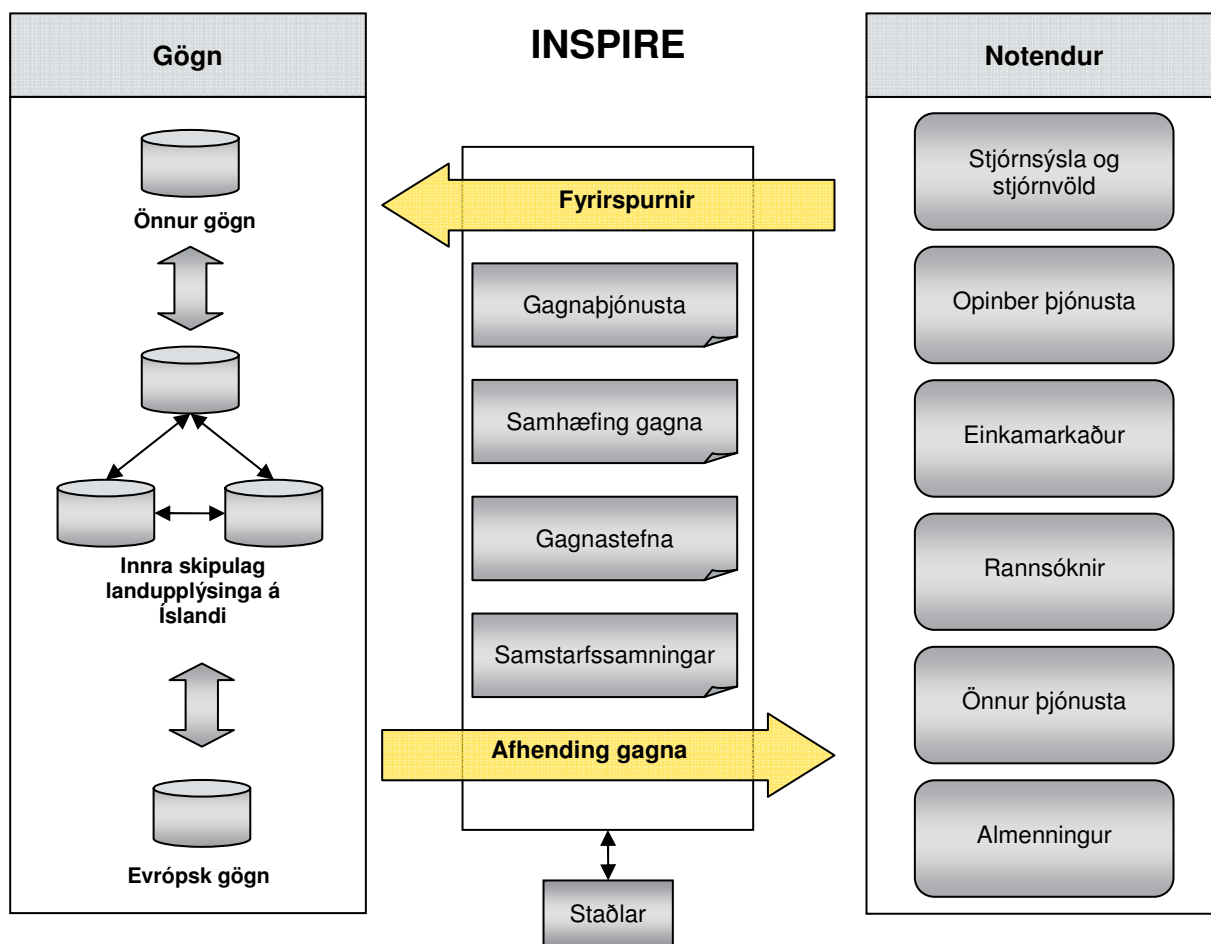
Gögn

Önnur gögn

Innra skipulag landupplýsinga á Íslandi

Evrópsk gögn

INSPIRE

Fyrirspurnir

Gagnaþjónusta

Samhæfing gagna

Gagnastefna

Samstarfssamningar

Afhending gagna

Staðlar

Notendur

Stjórnsýsla og stjórnvöld

Opinber þjónusta

Einkamarkaður

Rannsóknir

Önnur þjónusta

Almenningur